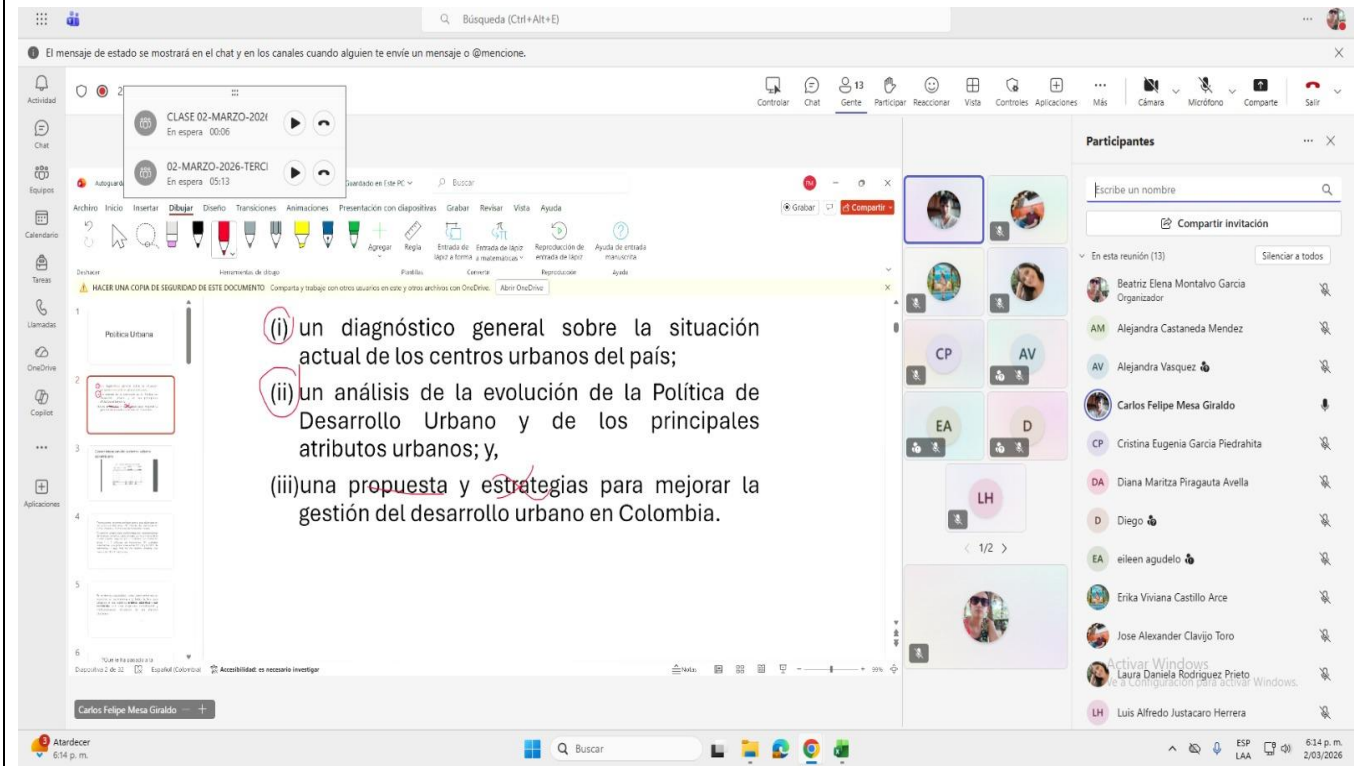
Búsqueda (Ctrl+Alt+E)

El mensaje de estado se mostrará en el chat y en los canales cuando alguien te envíe un mensaje o @mencione.

Actividad
Chat
Equipos
Calendario
Tareas
Llamadas
OneDrive
Copilot
...
Aplicaciones

CLASE 02-MARZO-202(
En espera 00:06

02-MARZO-2026-TERC(
En espera 05:13

Controlar Chat 13 Gente Participar Reaccionar Vista Controles Aplicaciones Más Cámara Micrófono Comparte Salir

Autoguard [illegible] Guardado en Este PC Buscar

Archivo Inicio Insertar Dibujar Diseño Transiciones Animaciones Presentación con diapositivas Grabar Revisar Vista Ayuda
Grabar Compartir

Agregar Regla Entrada de lápiz a forma Entrada de lápiz a matemáticas Reproducción de entrada de lápiz Ayuda de entrada manuscrita
Deshacer Herramientas de dibujo Plantillas Convertir Reproducción Ayuda

HACER UNA COPIA DE SEGURIDAD DE ESTE DOCUMENTO Comparta y trabaje con otros usuarios en este y otros archivos con OneDrive. Abrir OneDrive

1
Política Urbana
2
3
4
5
6

(i) un diagnóstico general sobre la situación actual de los centros urbanos del país;

(ii) un análisis de la evolución de la Política de Desarrollo Urbano y de los principales atributos urbanos; y,

(iii) una propuesta y estrategias para mejorar la gestión del desarrollo urbano en Colombia.

Diapositiva 2 de 32 Español (Colombia) Accesibilidad: es necesario investigar Notas 99%

Carlos Felipe Mesa Giraldo

CP AV EA D LH
1/2

Participantes
Escribe un nombre
Compartir invitación
En esta reunión (13) Silenciar a todos
Beatriz Elena Montalvo Garcia
Organizador
AM Alejandra Castaneda Mendez
AV Alejandra Vasquez
Carlos Felipe Mesa Giraldo
CP Cristina Eugenia Garcia Piedrahita
DA Diana Maritza Piragauta Avella
D Diego
EA eileen agudelo
Erika Viviana Castillo Arce
Jose Alexander Clavijo Toro
Laura Daniela Rodriguez Prieto
Activar Windows
Ve a Configuración para activar Windows.
LH Luis Alfredo Justacaro Herrera

Atardecer
6:14 p. m.
Buscar
ESP LAA 6:14 p. m. 2/03/2026